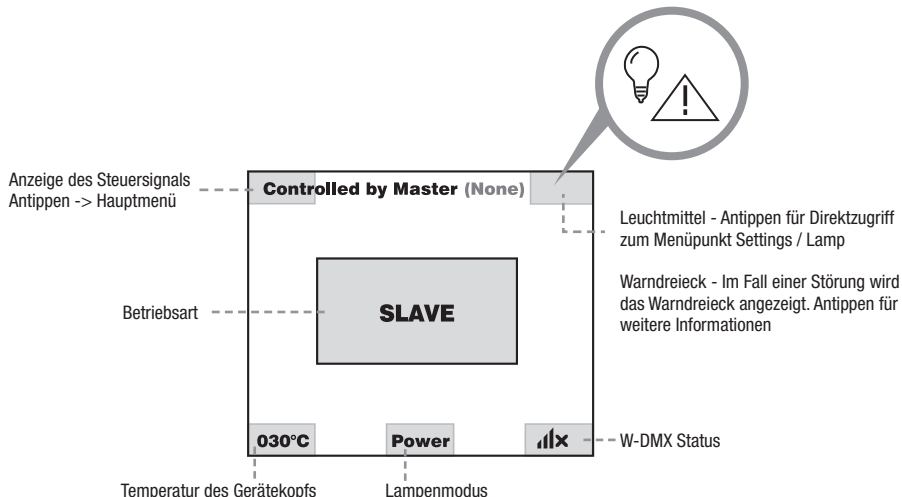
Anzeige des Steuersignals
Antippen -> Hauptmenü

Controlled by Master (None)

Leuchtmittel - Antippen für Direktzugriff zum Menüpunkt Settings / Lamp

Warndreieck - Im Fall einer Störung wird das Warndreieck angezeigt. Antippen für weitere Informationen

Betriebsart

SLAVE

030°C

Power

W-DMX Status

Temperatur des Gerätekopfs

Lampenmodus